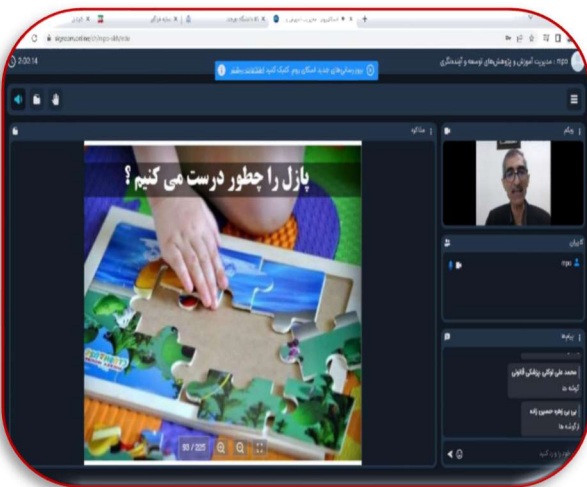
پازل را چطور درست می کنیم ؟

0:00:14

mpo : مدیریت آموزش و پژوهش‌های توسعه و آینده‌نگری

بروزرسانی‌های جدید اسکای روم کلیک کنید اطلاعات بیشتر

اشتراک

وبکم

کاربران

mpo

پیام‌ها

محمد علی توکلی بروقنی قانون
گذشته ها

نور بی بی زهره حسین زاده
گذشته ها

93 / 225